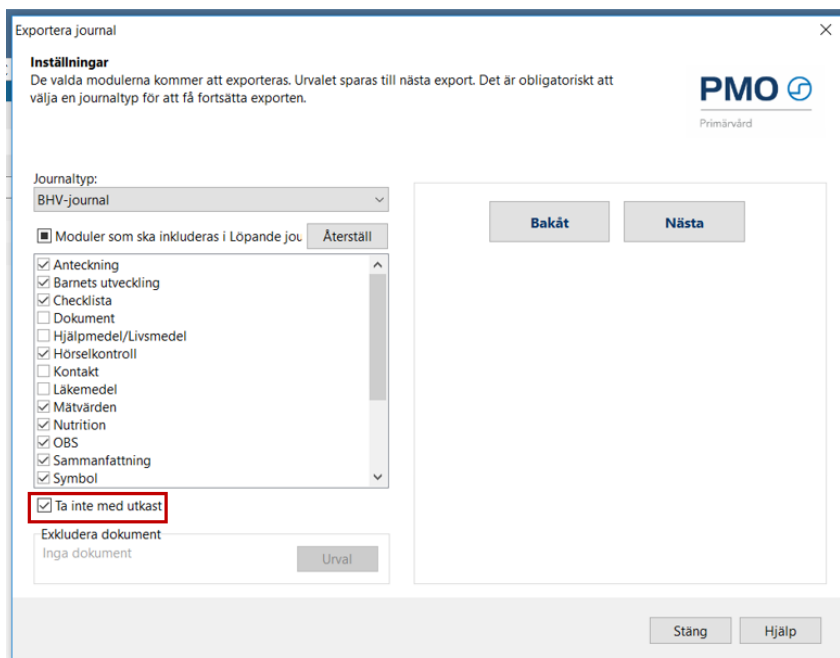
Exportera journal

Inställningar
De valda modulerna kommer att exporteras. Urvalet sparas till nästa export. Det är obligatoriskt att välja en journaltyp för att få fortsätta exporten.

PMO
Primärvård

Journaltyp:
BHV-journal

Moduler som ska inkluderas i Löpande jou
Återställ

Anteckning
Barnets utveckling
Checklista
Dokument
Hjälpmedel/Livsmedel
Hörselkontroll
Kontakt
Läkemedel
Mätvärden
Nutrition
OBS
Sammanfattning
Symbol

Ta inte med utkast

Exkludera dokument
Inga dokument
Urval

Bakåt
Nästa

Stäng
Hjälp